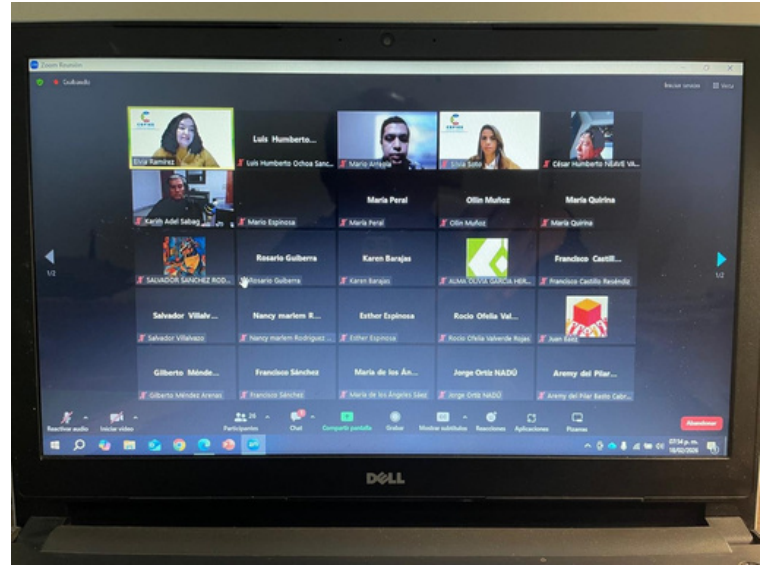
Zoom Reunión

Grabando

Iniciar sesión

Vista

Elvia Ramírez

Luis Humberto...

Luis Humberto Ochoa Sanc...

Mario Arreola

Silvia Soto

César Humberto NEAVE VA...

Karim Adel Sabag

Mario Espinosa

María Peral

María Peral

Olin Muñoz

Olin Muñoz

María Quirina

María Quirina

1/2

SALVADOR SANCHEZ ROD...

Rosario Guiberra

Rosario Guiberra

Karen Barajas

Karen Barajas

ALMA OLGA GARCIA HER...

Francisco Castill...

Francisco Castillo Reséndiz

1/2

Salvador Villalv...

Salvador Villalvazo

Nancy marlem R...

Nancy marlem Rodriguez ...

Esther Espinosa

Esther Espinosa

Rocio Ofelia Val...

Rocio Ofelia Valverde Rojas

Juan Ruiz

Gilberto Ménde...

Gilberto Méndez Arenas

Francisco Sánchez

Francisco Sánchez

María de los Án...

María de los Ángeles Sáez

Jorge Ortiz NADÚ

Jorge Ortiz NADÚ

Aremy del Pilar...

Aremy del Pilar Bello Cabr...

Reactivar audio

Iniciar video

Participantes 26

Chat

Compartir pantalla

Grabar

Mostrar subtítulos

Reacciones

Aplicaciones

Pizarras

Abandonar

07:34 p. m.
18/02/2026

DELL